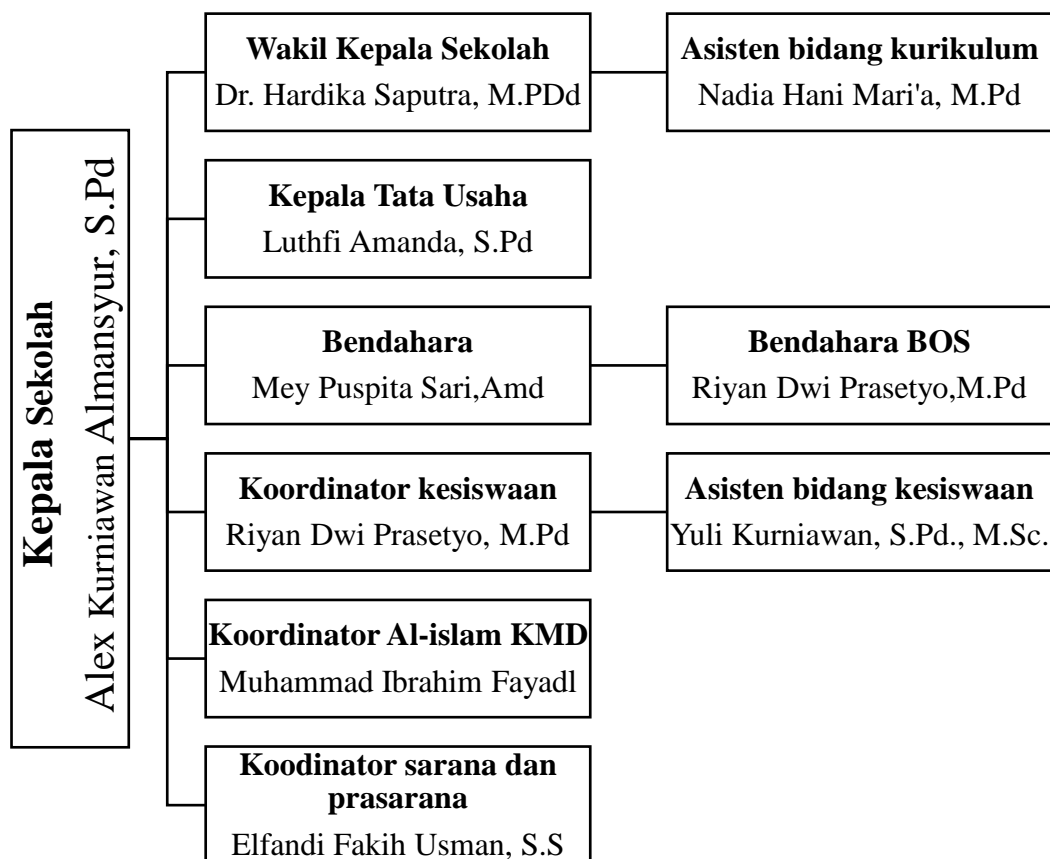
Kepala Sekolah
Alex Kurniawan Almansyur, S.Pd

Wakil Kepala Sekolah
Dr. Hardika Saputra, M.PDd

Asisten bidang kurikulum
Nadia Hani Mari'a, M.Pd

Kepala Tata Usaha
Luthfi Amanda, S.Pd

Bendahara
Mey Puspita Sari,Amd

Bendahara BOS
Riyan Dwi Prasetyo,M.Pd

Koordinator kesiswaan
Riyan Dwi Prasetyo, M.Pd

Asisten bidang kesiswaan
Yuli Kurniawan, S.Pd., M.Sc.

Koordinator Al-islam KMD
Muhammad Ibrahim Fayadl

Koodinator sarana dan prasarana
Elfandi Fakih Usman, S.S